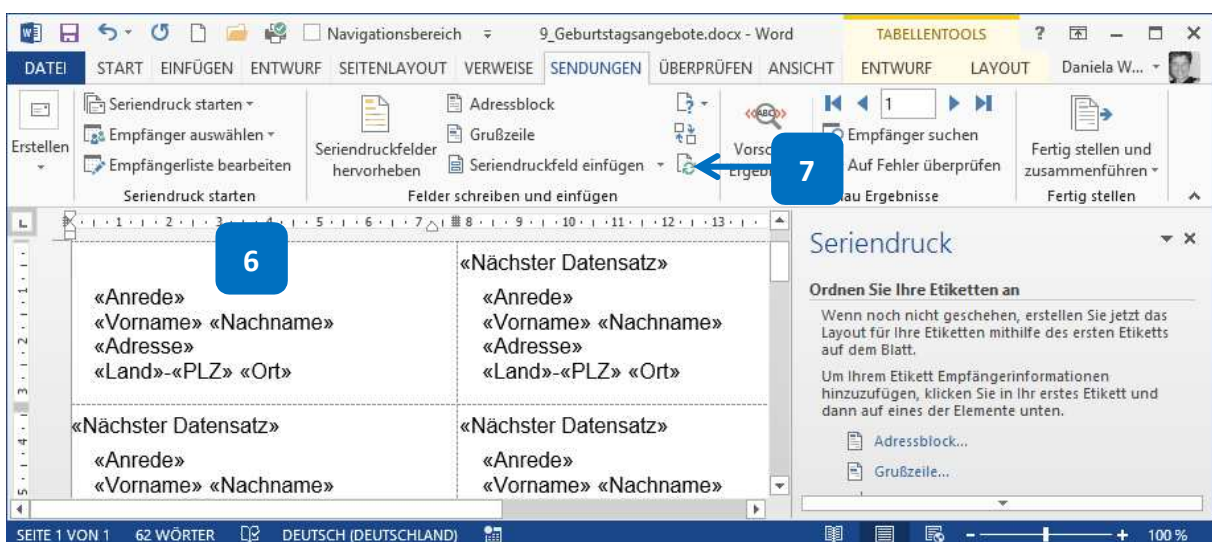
Navigationsbereich 9_Geburtstagsangebote.docx - Word TABELLENTOOLS ? — □ ×

DATEI START EINFÜGEN ENTWURF SEITENLAYOUT VERWEISE SENDUNGEN ÜBERPRÜFEN ANSICHT ENTWURF LAYOUT Daniela W...

Erstellen

Seriendruck starten

Empfänger auswählen

Empfängerliste bearbeiten

Seriendruck starten

Seriendruckfelder hervorheben

Adressblock

Grußzeile

Seriendruckfeld einfügen

Felder schreiben und einfügen

Vorsc Ergeb

7

1

Empfänger suchen

Auf Fehler überprüfen

au Ergebnisse

Fertig stellen und zusammenführen

Fertig stellen

· 1 · 2 · 3 · 4 · 5 · 6 · 7 · 8 · 9 · 10 · 11 · 12 · 13 ·

6

«Anrede»
«Vorname» «Nachname»
«Adresse»
«Land»-«PLZ» «Ort»

«Nächster Datensatz»
«Anrede»
«Vorname» «Nachname»
«Adresse»
«Land»-«PLZ» «Ort»

«Nächster Datensatz»
«Anrede»
«Vorname» «Nachname»

«Nächster Datensatz»
«Anrede»
«Vorname» «Nachname»

Seriendruck

Ordnen Sie Ihre Etiketten an

Wenn noch nicht geschehen, erstellen Sie jetzt das Layout für Ihre Etiketten mithilfe des ersten Etiketts auf dem Blatt.

Um Ihrem Etikett Empfängerinformationen hinzuzufügen, klicken Sie in Ihr erstes Etikett und dann auf eines der Elemente unten.

Adressblock...

Grußzeile...

SEITE 1 VON 1 62 WÖRTER DEUTSCH (DEUTSCHLAND) 100 %